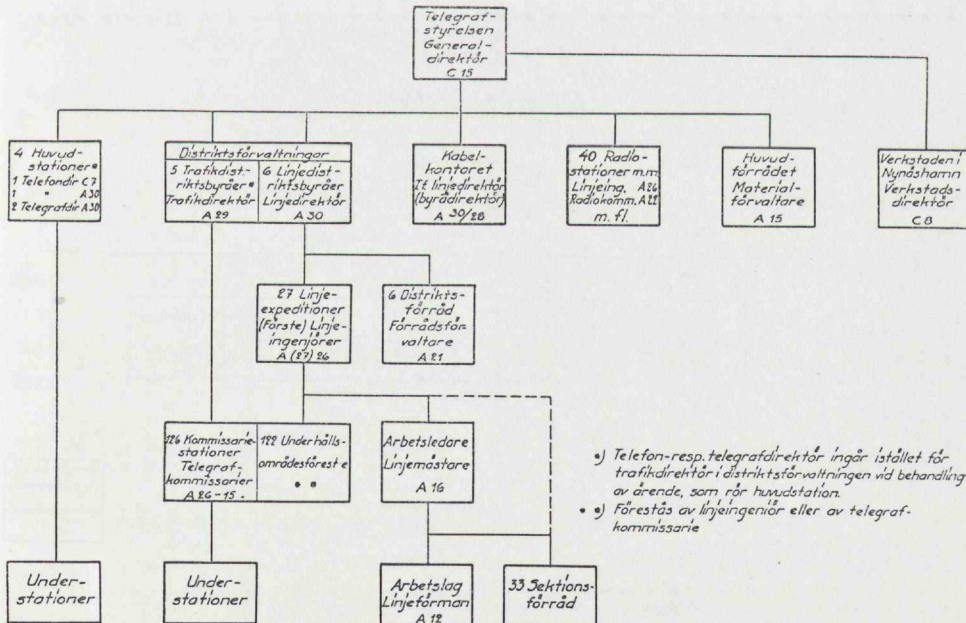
Telegrafstyrelsen Generaldirektör C 15

4 Huvudstationer*
1 Telefondir C 7
1 " A 30
2 Telegrafdir A 30

Distriktsförvaltningar
5 Trafikdistriktsbyråer* Trafikdirektör A 29
6 Linjedistriktsbyråer Linjedirektör A 30

Kabelkontoret Tf. linjedirektör (byrådirektör) A 30/28

40 Radiostationer m.m. Linjeing. A 26 Radiokomm. A 22 m. fl.

Huvudförrådet Materialförvaltare A 15

Verkstaden i Nynäshamn Verkstadsdirektör C 8

27 Linjeexpeditioner (förste) Linjeingenjörer A (27) 26

6 Distriktsförråd Förrådsförvaltare A 21

126 Kommissariestationer Telegrafkommissarier A 26-15 -

122 Underhållsområdesförest e **

Arbetsledare Linjemästare A 16

*) Telefon-resp. telegrafdirektör ingår istället för trafikdirektör i distriktsförvaltningen vid behandling av ärende, som rör huvudstation.
**) Förestås av linjeingeniör eller av telegrafkommissarie

Understationer

Understationer

Arbetslag Linjeförman A 12

33 Sektionsförråd